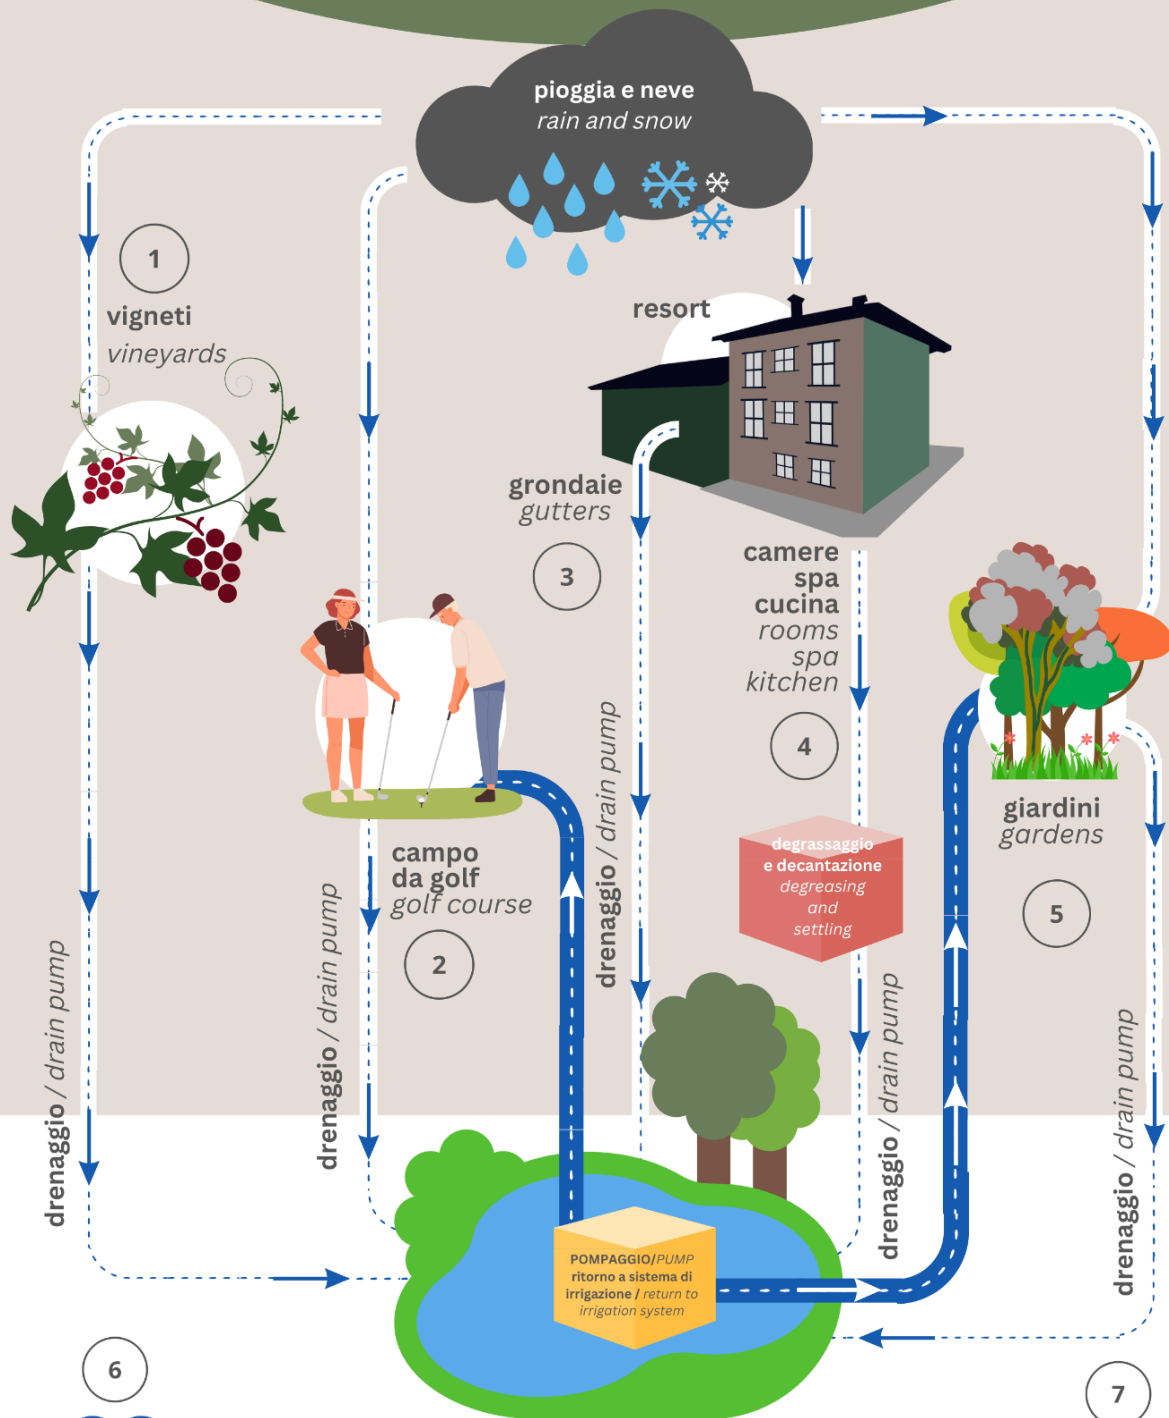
pioggia e neve
rain and snow

1
vigneti
vineyards

resort

grondaie
gutters

3

camere
spa
cucina
rooms
spa
kitchen

4

campo
da golf
golf course

2

degrassaggio
e decantazione
degreasing
and
settling

giardini
gardens

5

drenaggio / drain pump

drenaggio / drain pump

drenaggio / drain pump

drenaggio / drain pump

drenaggio / drain pump

POMPAGGIO/PUMP
ritorno a sistema di irrigazione / return to irrigation system

6

7